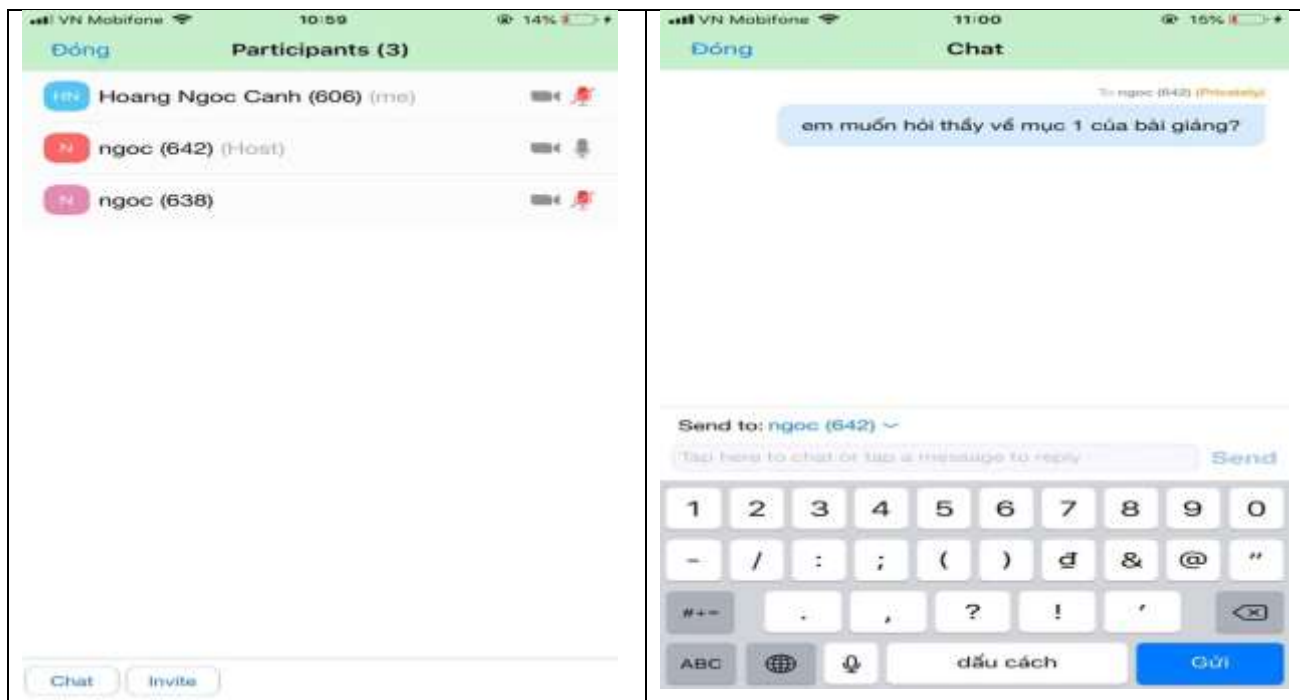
VN Mobifone 10:59 14%

Đóng Participants (3)

HN Hoang Ngoc Canh (606) (me)

N ngoc (642) (Host)

N ngoc (638)

Chat Invite

VN Mobifone 11:00 15%

Đóng Chat

To ngoc (642) (Privately)

em muốn hỏi thầy về mục 1 của bài giảng?

Send to: ngoc (642)

Tap here to chat or tap a message to reply Send

1 2 3 4 5 6 7 8 9 0

- / : ; ( ) đ & @ "

#+= . , ? ! '

ABC dấu cách Gửi